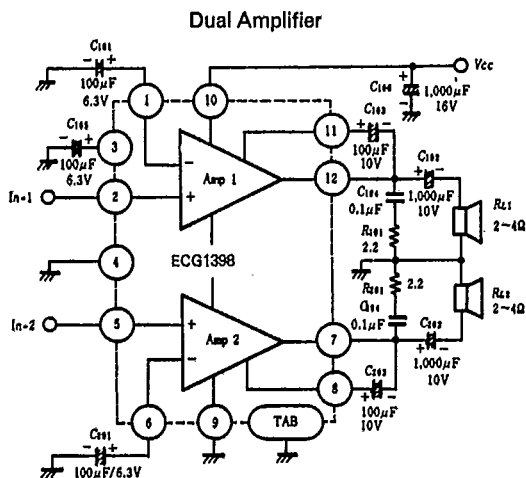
Dual Amplifier

C101
100μF
6.3V

C105
100μF
6.3V

In-1

In-2

C201
100μF/6.3V

Vcc

C106
1,000μF
16V

C103
100μF
10V

C102
1,000μF
10V

C104
0.1μF

R101
2.2

R201
2.2

C204
0.1μF

C202
1,000μF
10V

C203
100μF
10V

RL1
2~4Ω

RL2
2~4Ω

1
2
3
4
5
6
7
8
9
10
11
12

Amp 1
Amp 2

ECG1398

TAB